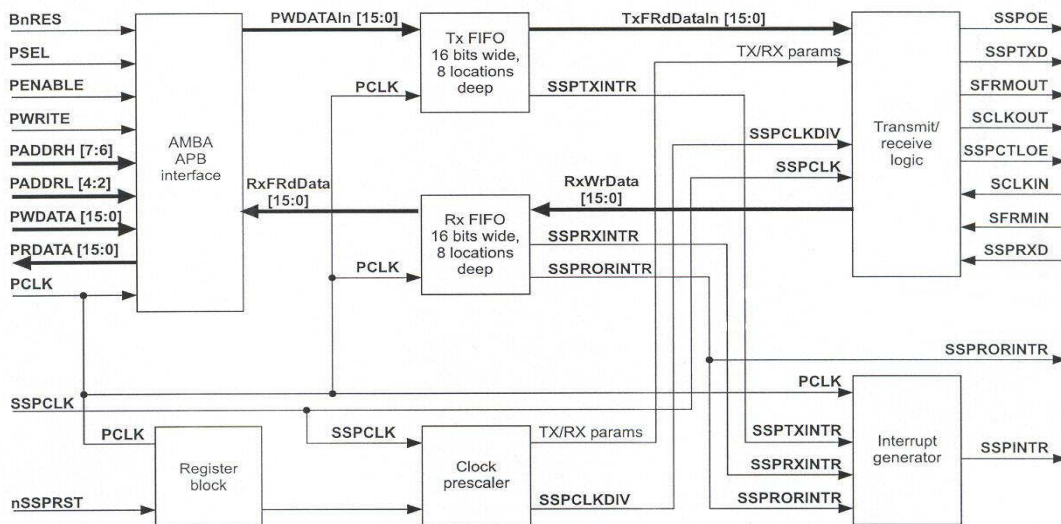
BnRES
PSEL
PENABLE
PWRITE
PADDRH [7:6]
PADDRL [4:2]
PWDATA [15:0]
PRDATA [15:0]
PCLK

AMBA APB interface

PWDATAIn [15:0]

PCLK

Tx FIFO 16 bits wide, 8 locations deep

TxFRdDataIn [15:0]

TX/RX params

SSPTXINTR

SSPCLKDIV

SSPCLK

RxFRdData [15:0]

RxWrData [15:0]

Rx FIFO 16 bits wide, 8 locations deep

PCLK

SSPRXINTR

SSPRORINTR

Transmit/ receive logic

SSPOE
SSPTXD
SFRMOUT
SCLKOUT
SSPCTLOE
SCLKIN
SFRMIN
SSPRXD

SSPRORINTR

PCLK

SSPCLK

PCLK

Register block

nSSPRST

SSPCLK

Clock prescaler

TX/RX params

SSPCLKDIV

SSPTXINTR

SSPRXINTR

SSPRORINTR

Interrupt generator

SSPINTR